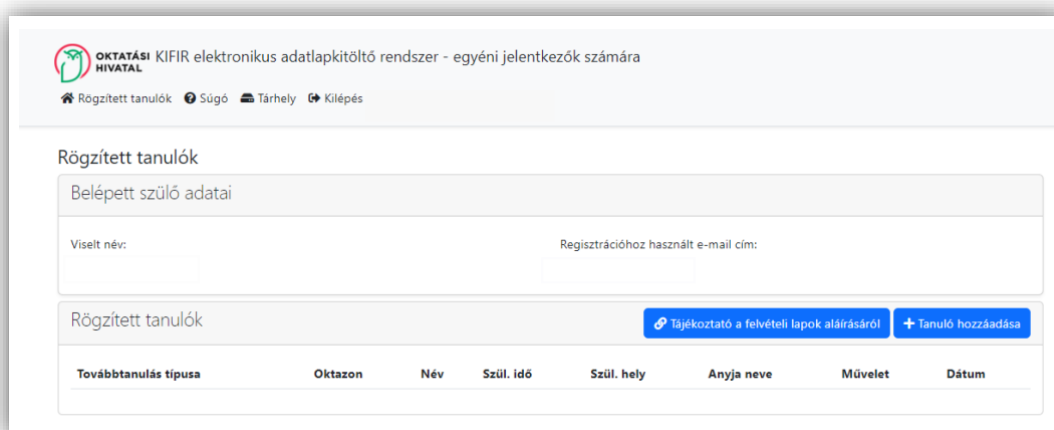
OKTATÁSI HIVATAL KIFIR elektronikus adatlapkitöltő rendszer - egyéni jelentkezők számára

Rögzített tanulók Súgó Tárhely Kilépés

Rögzített tanulók

Belépett szülő adatai

Viselt név:

Regisztrációhoz használt e-mail cím:

Rögzített tanulók

Tájékoztató a felvételi lapok aláírásáról

+ Tanuló hozzáadása

| Továbbtanulás típusa | Oktazon | Név | Szül. idő | Szül. hely | Anyja neve | Művelet | Dátum |
|---|---|---|---|---|---|---|---|